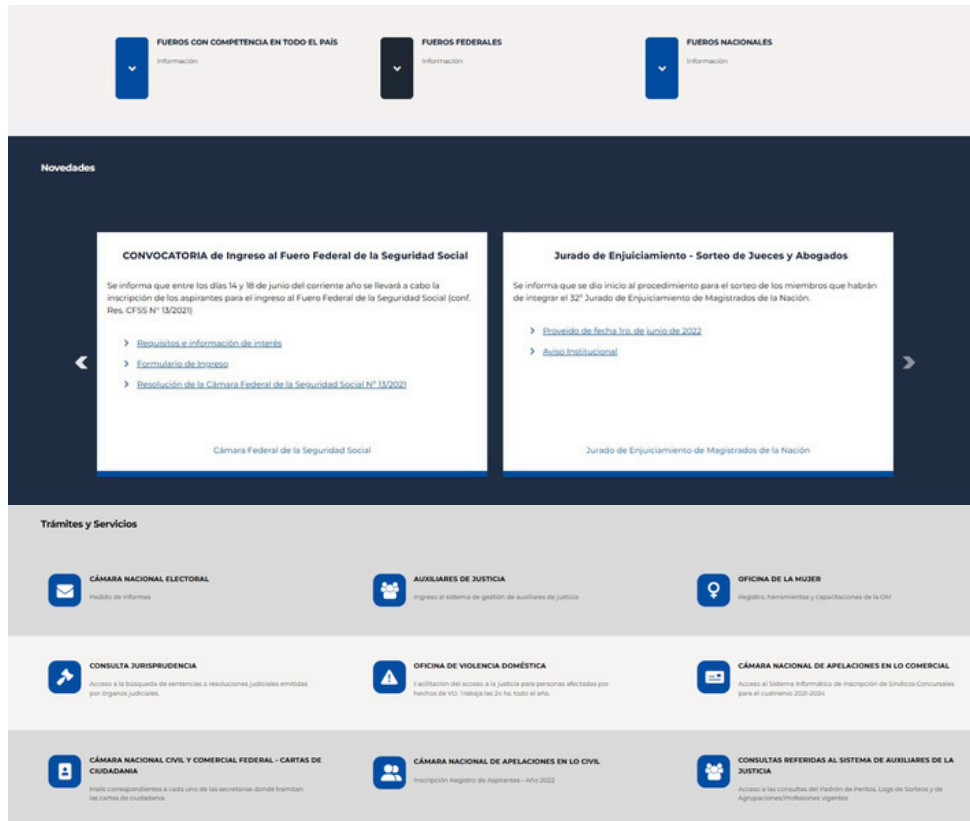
FUEROS CON COMPETENCIA EN TODO EL PAÍS
Información

FUEROS FEDERALES
Información

FUEROS NACIONALES
Información

Novedades

CONVOCATORIA de Ingreso al Fuero Federal de la Seguridad Social

Se informa que entre los días 14 y 18 de junio del corriente año se llevará a cabo la inscripción de los aspirantes para el ingreso al Fuero Federal de la Seguridad Social (conf. Res. CFSS N° 13/2021)

Requisitos e información de interés
Formulario de Ingreso
Resolución de la Cámara Federal de la Seguridad Social N° 13/2021

Cámara Federal de la Seguridad Social

Jurado de Enjuiciamiento - Sorteo de Jueces y Abogados

Se informa que se dio inicio al procedimiento para el sorteo de los miembros que habrán de integrar el 32° Jurado de Enjuiciamiento de Magistrados de la Nación.

Proveído de fecha 1ro. de junio de 2022
Aviso Institucional

Jurado de Enjuiciamiento de Magistrados de la Nación

Trámites y Servicios

CÁMARA NACIONAL ELECTORAL
Pedido de informes

AUXILIARES DE JUSTICIA
Ingreso al sistema de gestión de auxiliares de justicia

OFICINA DE LA MUJER
Registro, herramientas y capacitaciones de la OM

CONSULTA JURISPRUDENCIA
Acceso a la búsqueda de sentencias o resoluciones judiciales emitidas por órganos judiciales.

OFICINA DE VIOLENCIA DOMÉSTICA
Facilitación del acceso a la justicia para personas afectadas por hechos de VD. Trabaja las 24 hs. todo el año.

CÁMARA NACIONAL DE APELACIONES EN LO COMERCIAL
Acceso al Sistema Informático de Inscripción de Síndicos Concursales para el cuatrienio 2021-2024

CÁMARA NACIONAL CIVIL Y COMERCIAL FEDERAL - CARTAS DE CIUDADANÍA
Mails correspondientes a cada uno de las secretarías donde tramitan las cartas de ciudadanía

CÁMARA NACIONAL DE APELACIONES EN LO CIVIL
Inscripción Registro de Aspirantes - Año 2022

CONSULTAS REFERIDAS AL SISTEMA DE AUXILIARES DE LA JUSTICIA
Acceso a las consultas del Padrón de Peritos, Logs de Sorteos y de Agrupaciones/Profesiones vigentes